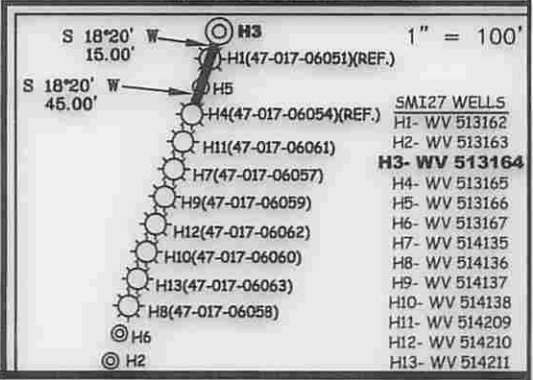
H3

1" = 100'

S 18°20' W
15.00'

H1(47-017-06051)(REF.)

S 18°20' W
45.00'

H5

H4(47-017-06054)(REF.)

H11(47-017-06061)

H7(47-017-06057)

H9(47-017-06059)

H12(47-017-06062)

H10(47-017-06060)

H13(47-017-06063)

H8(47-017-06058)

H6

H2

SMI27 WELLS
H1- WV 513162
H2- WV 513163
H3- WV 513164
H4- WV 513165
H5- WV 513166
H6- WV 513167
H7- WV 514135
H8- WV 514136
H9- WV 514137
H10- WV 514138
H11- WV 514209
H12- WV 514210
H13- WV 514211